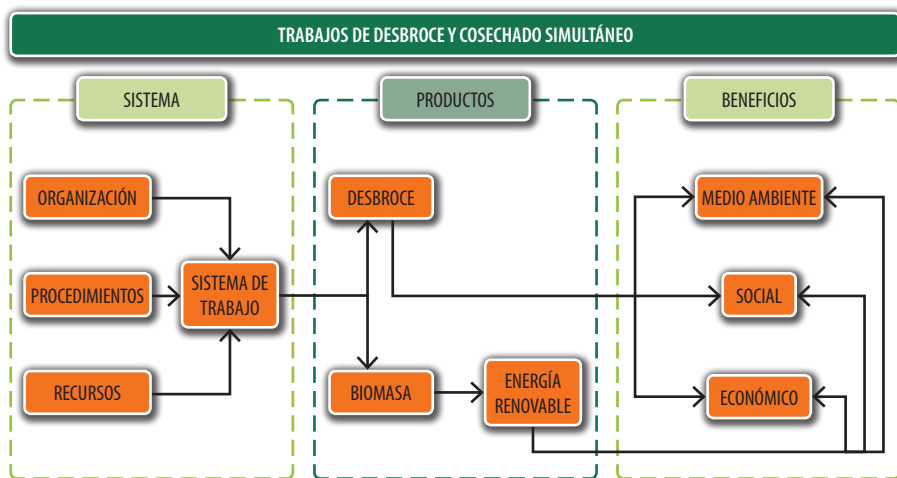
TRABAJOS DE DESBROCE Y COSECHADO SIMULTÁNEO

SISTEMA

ORGANIZACIÓN

PROCEDIMIENTOS

RECURSOS

SISTEMA DE TRABAJO

PRODUCTOS

DESBROCE

BIOMASA

ENERGÍA RENOVABLE

BENEFICIOS

MEDIO AMBIENTE

SOCIAL

ECONÓMICO